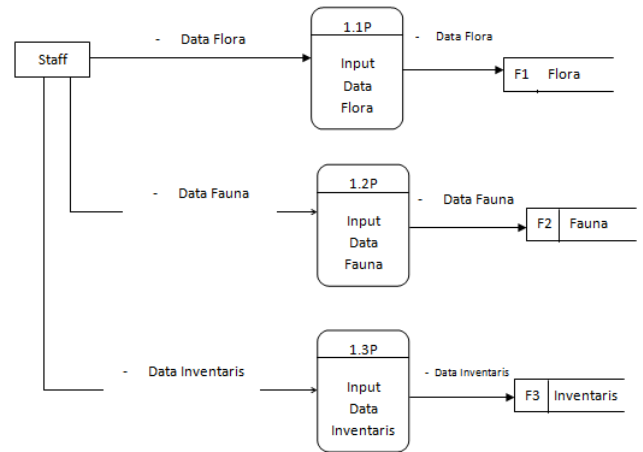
Staff

- Data Flora

1.1P

Input Data Flora

- Data Flora

F1 Flora

- Data Fauna

1.2P

Input Data Fauna

- Data Fauna

F2 Fauna

- Data Inventaris

1.3P

Input Data Inventaris

- Data Inventaris

F3 Inventaris